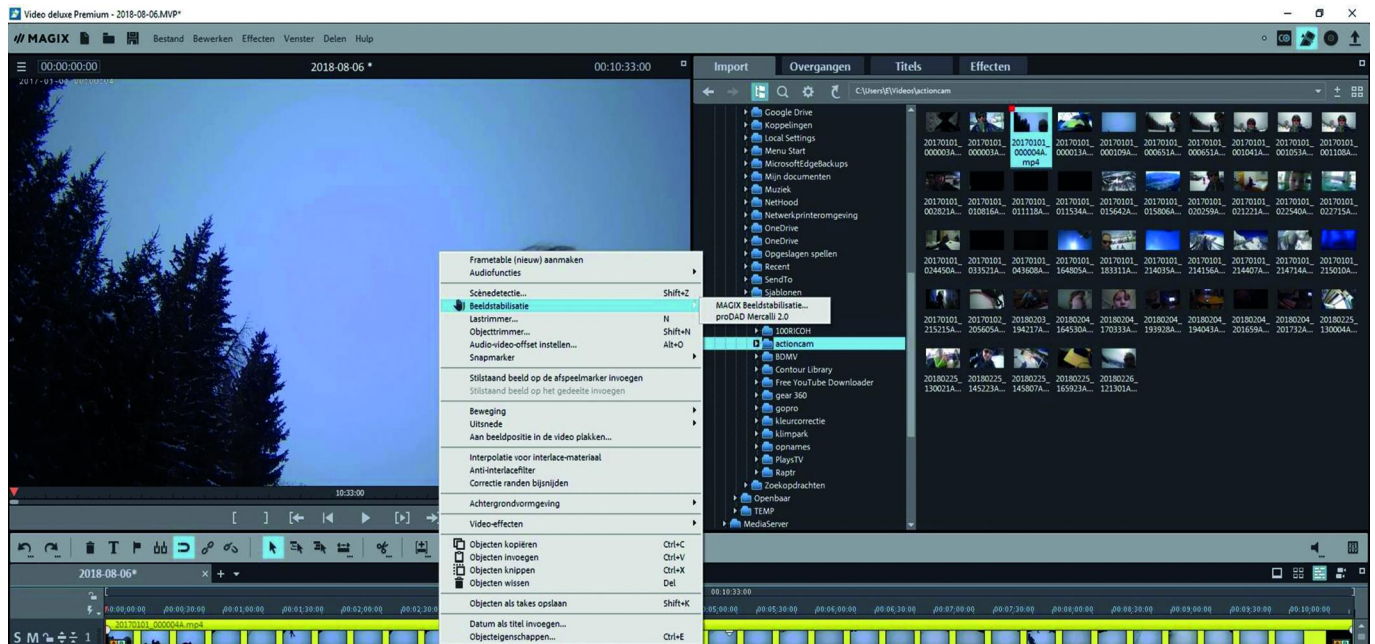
Video deluxe Premium - 2018-08-06.MVP*

MAGIX Bestand Bewerken Effecten Venster Delen Hulp

00:00:00:00 2018-08-06 * 00:10:33:00

Import Overgangen Titels Effecten

C:\Users\E\Videos\actioncam

Google Drive
Koppelingen
Local Settings
Menu Start
MicrosoftEdgeBackups
Mijn documenten
Muziek
NetHood
Netwerkprinteromgeving
OneDrive
OneDrive
Opgeslagen spellen
Recent
SendTo
Sjablonen
100RICOH
actioncam
BDMV
Contour Library
Free YouTube Downloader
gear 360
gopro
kleurcorrectie
klimpark
opnames
PlaysTV
Raptr
Zoekopdrachten
Openbaar
TEMP
MediaServer

20170101_000003A... 20170101_000003A... 20170101_000004A.mp4 20170101_000013A... 20170101_000109A... 20170101_000651A... 20170101_000651A... 20170101_001041A... 20170101_001053A... 20170101_001108A...
20170101_002821A... 20170101_010816A... 20170101_011118A... 20170101_011534A... 20170101_015642A... 20170101_015806A... 20170101_020259A... 20170101_021221A... 20170101_022540A... 20170101_022715A...
20170101_024450A... 20170101_033521A... 20170101_043608A... 20170101_164805A... 20170101_183311A... 20170101_214035A... 20170101_214156A... 20170101_214407A... 20170101_214714A... 20170101_215010A...
20170101_215215A... 20170102_205605A... 20180203_194217A... 20180204_164530A... 20180204_170333A... 20180204_193928A... 20180204_194043A... 20180204_201659A... 20180204_201732A... 20180225_130004A...
20180225_130021A... 20180225_145223A... 20180225_145807A... 20180225_165923A... 20180226_121301A...

Frametable (nieuw) aanmaken
Audiofuncties
Scènedetectie... Shift+Z
Beeldstabilisatie
Lastrimmer... N
Objecttrimmer... Shift+N
Audio-video-offset instellen... Alt+O
Snapmarker
Stilstaand beeld op de afspeelmarker invoegen
Stilstaand beeld op het gedeelte invoegen
Beweging
Uitsnede
Aan beeldpositie in de video plakken...
Interpolatie voor interlace-materiaal
Anti-interlacefilter
Correctie randen bijsnijden
Achtergrondvormgeving
Video-effecten
Objecten kopiëren Ctrl+C
Objecten invoegen Ctrl+V
Objecten knippen Ctrl+X
Objecten wissen Del
Objecten als takes opslaan Shift+K
Datum als titel invoegen...
Objecteigenschappen... Ctrl+E

MAGIX Beeldstabilisatie...
proDAD Mercalli 2.0

10:33:00

2018-08-06*

20170101_000004A.mp4

00:10:33:00